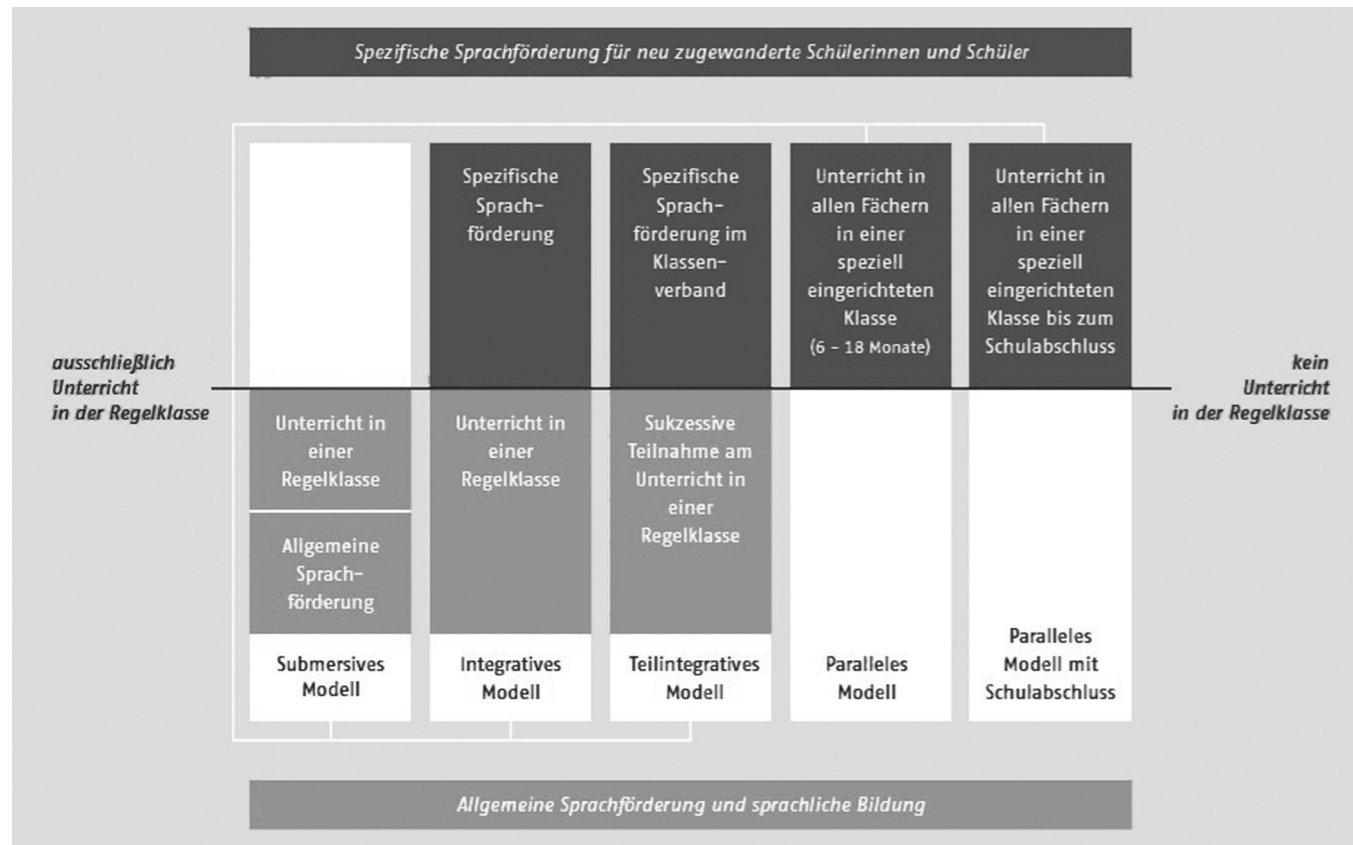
Spezifische Sprachförderung für neu zugewanderte Schülerinnen und Schüler

ausschließlich Unterricht in der Regelklasse

kein Unterricht in der Regelklasse

Unterricht in einer Regelklasse

Allgemeine Sprachförderung

Submersives Modell

Spezifische Sprachförderung

Unterricht in einer Regelklasse

Integratives Modell

Spezifische Sprachförderung im Klassenverband

Sukzessive Teilnahme am Unterricht in einer Regelklasse

Teilintegratives Modell

Unterricht in allen Fächern in einer speziell eingerichteten Klasse (6 – 18 Monate)

Paralleles Modell

Unterricht in allen Fächern in einer speziell eingerichteten Klasse bis zum Schulabschluss

Paralleles Modell mit Schulabschluss

Allgemeine Sprachförderung und sprachliche Bildung